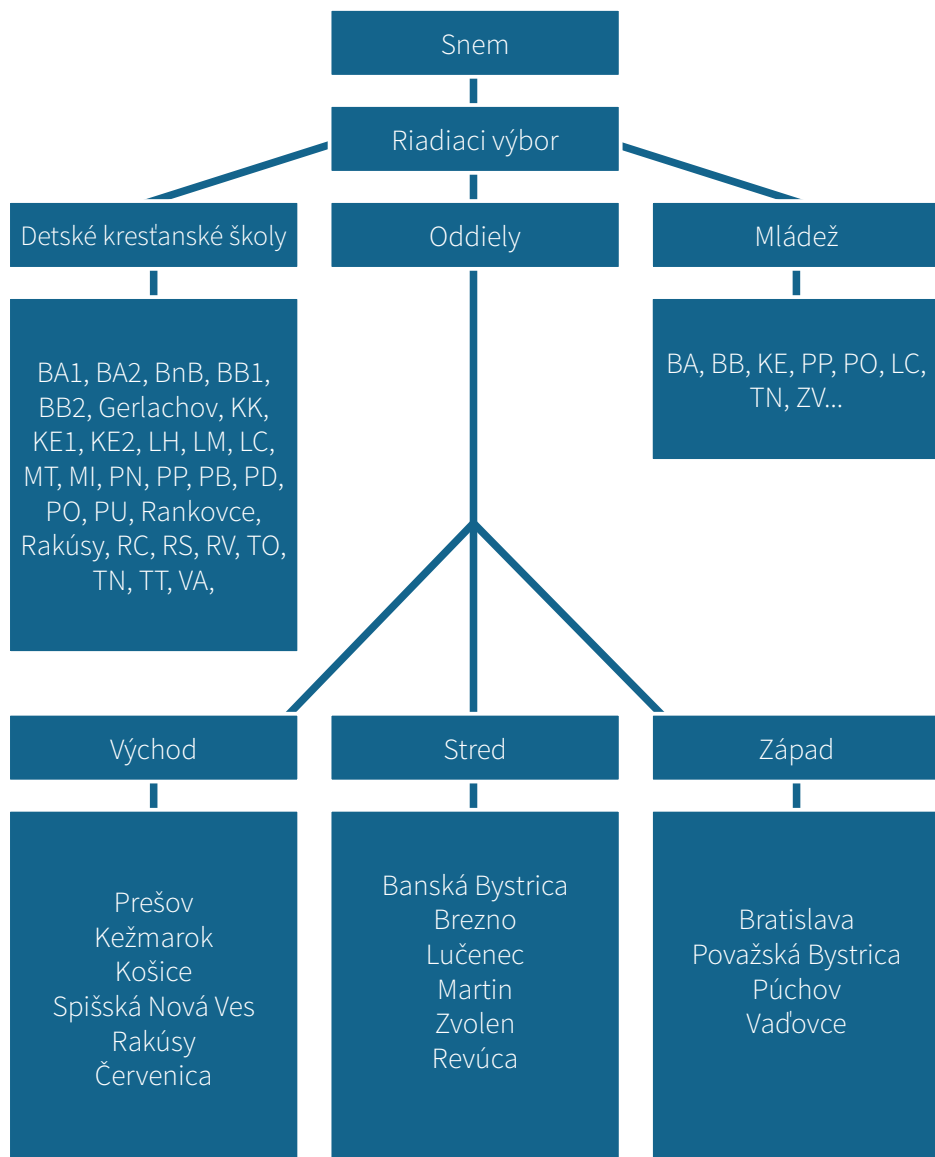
Snem

Riadiaci výbor

Detské kresťanské školy

Oddiely

Mládež

BA1, BA2, BnB, BB1, BB2, Gerlachov, KK, KE1, KE2, LH, LM, LC, MT, MI, PN, PP, PB, PD, PO, PU, Rankovce, Rakúsy, RC, RS, RV, TO, TN, TT, VA,

BA, BB, KE, PP, PO, LC, TN, ZV...

Východ

Stred

Západ

Prešov
Kežmarok
Košice
Spišská Nová Ves
Rakúsy
Červenica

Banská Bystrica
Brezno
Lučenec
Martin
Zvolen
Revúca

Bratislava
Považská Bystrica
Púchov
Vaďovce